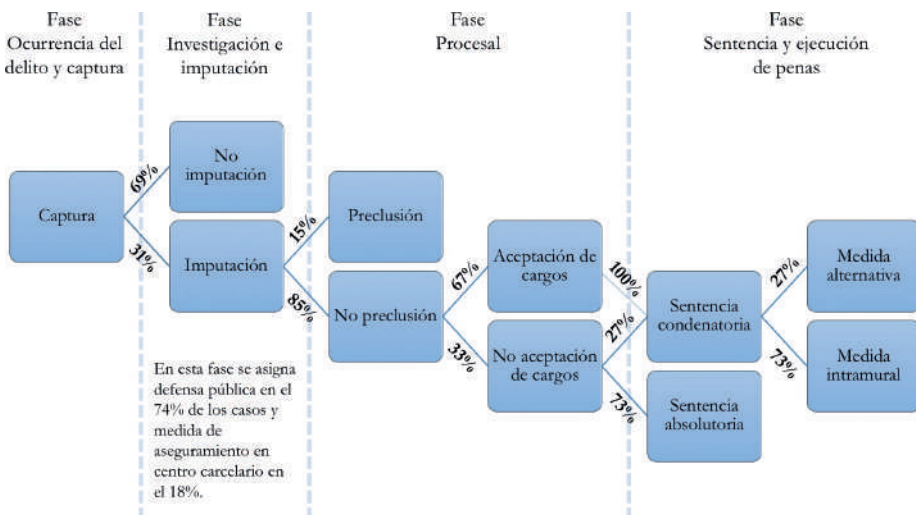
Fase
Ocurrencia del delito y captura

Fase
Investigación e imputación

Fase
Procesal

Fase
Sentencia y ejecución de penas

Captura

69%

31%

No imputación

Imputación

15%

85%

Preclusión

No preclusión

67%

33%

Aceptación de cargos

No aceptación de cargos

100%

27%

73%

Sentencia condenatoria

Sentencia absolutoria

27%

73%

Medida alternativa

Medida intramural

En esta fase se asigna defensa pública en el 74% de los casos y medida de aseguramiento en centro carcelario en el 18%.